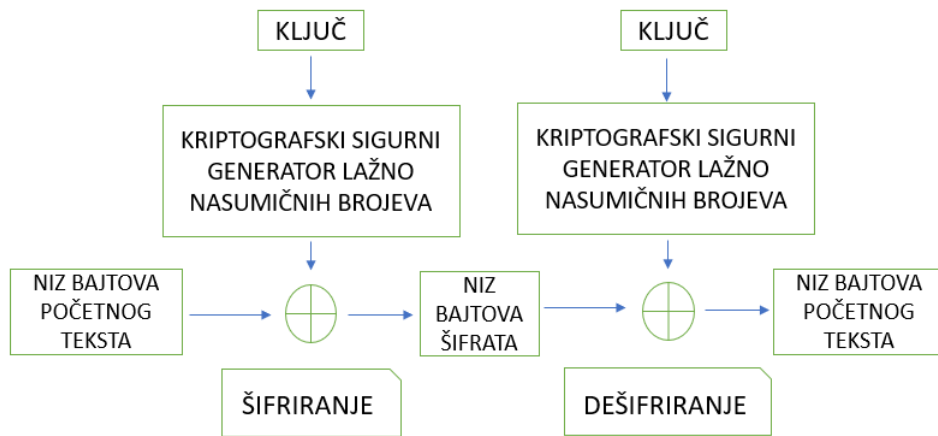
KLJUČ

KRIPTOGRAFSKI SIGURNI GENERATOR LAŽNO NASUMIČNIH BROJEVA

NIZ BAJTOVA POČETNOG TEKSTA

NIZ BAJTOVA ŠIFRATA

ŠIFRIRANJE

KLJUČ

KRIPTOGRAFSKI SIGURNI GENERATOR LAŽNO NASUMIČNIH BROJEVA

NIZ BAJTOVA POČETNOG TEKSTA

DEŠIFRIRANJE